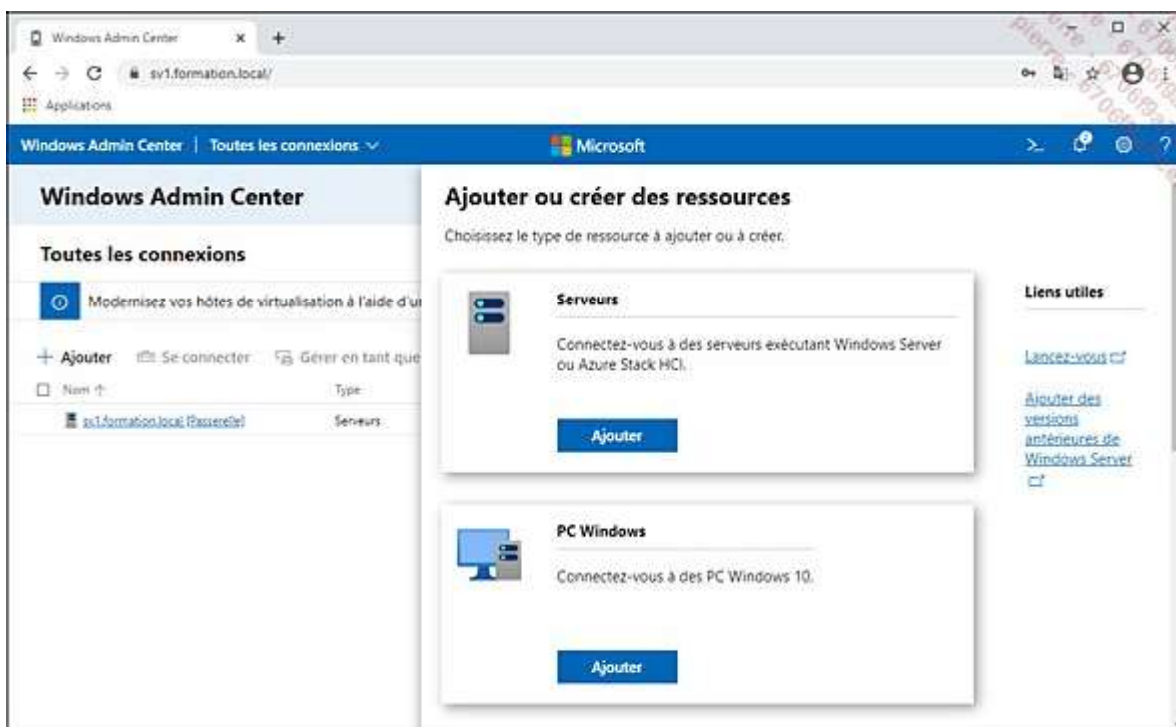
Windows Admin Center ×
sv1.formation.local/
Applications

Windows Admin Center | Toutes les connexions
Microsoft

Windows Admin Center

Toutes les connexions

Modernisez vos hôtes de virtualisation à l'aide d'u

+ Ajouter Se connecter Gérer en tant que

Nom ↑ Type
sv1.formation.local [Passerelle] Serveurs

Ajouter ou créer des ressources

Choisissez le type de ressource à ajouter ou à créer.

Serveurs

Connectez-vous à des serveurs exécutant Windows Server ou Azure Stack HCI.

Ajouter

PC Windows

Connectez-vous à des PC Windows 10.

Ajouter

Liens utiles

Lancez-vous

Ajouter des versions antérieures de Windows Server